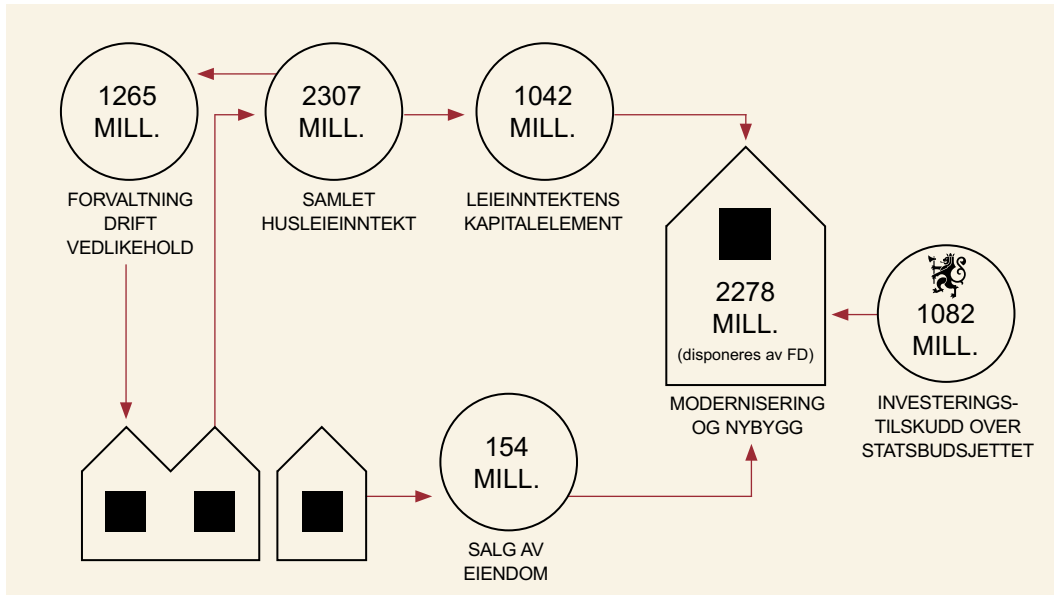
1265
MILL.

FORVALTNING
DRIFT
VEDLIKEHOLD

2307
MILL.

SAMLET
HUSLEIEINNTEKT

1042
MILL.

LEIEINNTEKTENS
KAPITALELEMENT

2278
MILL.
(disponeres av FD)

MODERNISERING
OG NYBYGG

1082
MILL.

INVESTERINGS-
TILSKUDD OVER
STATSBUDSJETTET

154
MILL.

SALG AV
EIENDOM